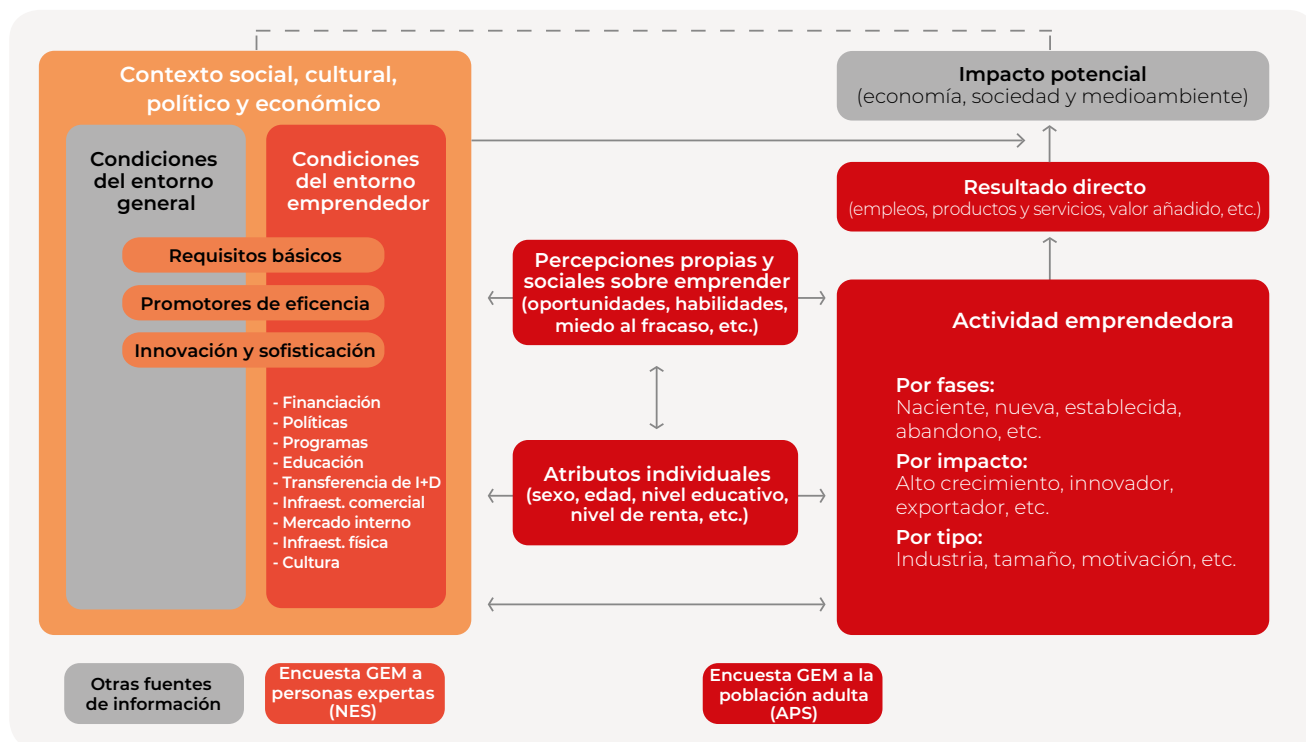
Contexto social, cultural, político y económico

Condiciones del entorno general

Condiciones del entorno emprendedor

Requisitos básicos

Promotores de eficencia

Innovación y sofisticación

- Financiación
- Políticas
- Programas
- Educación
- Transferencia de I+D
- Infraest. comercial
- Mercado interno
- Infraest. física
- Cultura

Percepciones propias y sociales sobre emprender (oportunidades, habilidades, miedo al fracaso, etc.)

Atributos individuales (sexo, edad, nivel educativo, nivel de renta, etc.)

Impacto potencial (economía, sociedad y medioambiente)

Resultado directo (empleos, productos y servicios, valor añadido, etc.)

Actividad emprendedora

Por fases:
Naciente, nueva, establecida, abandono, etc.

Por impacto:
Alto crecimiento, innovador, exportador, etc.

Por tipo:
Industria, tamaño, motivación, etc.

Otras fuentes de información

Encuesta GEM a personas expertas (NES)

Encuesta GEM a la población adulta (APS)